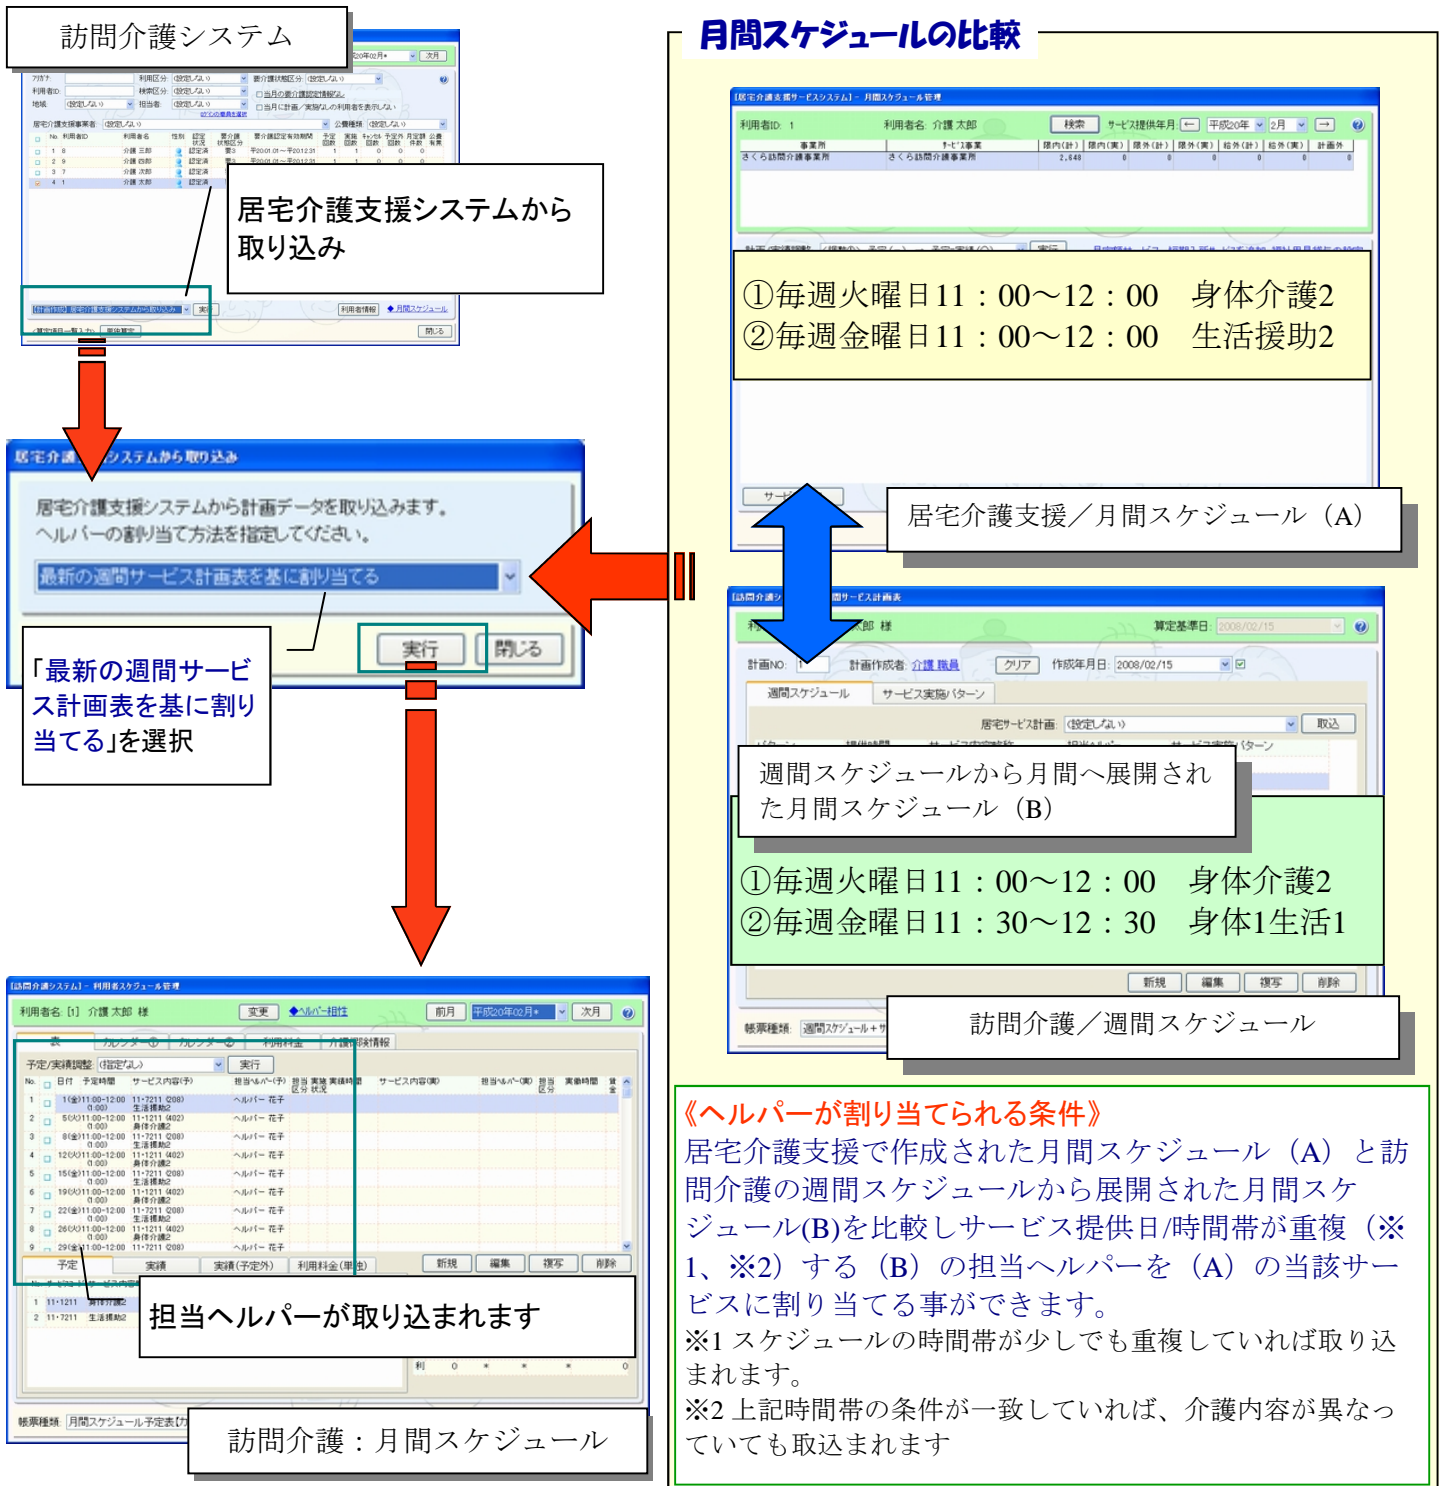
訪問介護システム

居宅介護支援システムから取り込み

居宅介護支援システムから取り込み

居宅介護支援システムから計画データを取り込みます。
ヘルパーの割り当て方法を指定してください。

最新の週間サービス計画表を基に割り当てる

実行　閉じる

「最新の週間サービス計画表を基に割り当てる」を選択

担当ヘルパーが取り込まれます

訪問介護：月間スケジュール

月間スケジュールの比較

①毎週火曜日11：00～12：00　身体介護2
②毎週金曜日11：00～12：00　生活援助2

居宅介護支援／月間スケジュール（A）

週間スケジュールから月間へ展開された月間スケジュール（B）

①毎週火曜日11：00～12：00　身体介護2
②毎週金曜日11：30～12：30　身体1生活1

訪問介護／週間スケジュール

《ヘルパーが割り当てられる条件》
居宅介護支援で作成された月間スケジュール（A）と訪問介護の週間スケジュールから展開された月間スケジュール(B)を比較しサービス提供日/時間帯が重複（※1、※2）する（B）の担当ヘルパーを（A）の当該サービスに割り当てる事ができます。
※1 スケジュールの時間帯が少しでも重複していれば取り込まれます。
※2 上記時間帯の条件が一致していれば、介護内容が異なっていても取込まれます